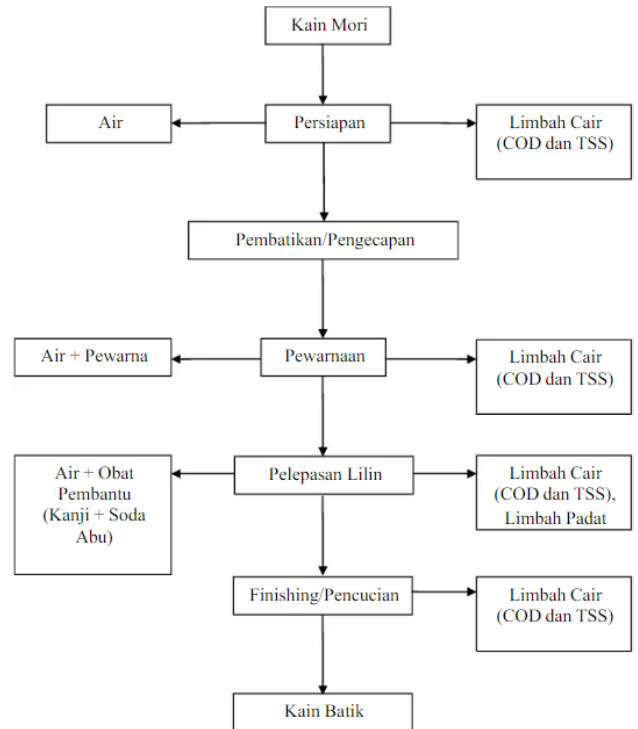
Kain Mori

Air

Persiapan

Limbah Cair (COD dan TSS)

Pembatikan/Pengecapan

Air + Pewarna

Pewarnaan

Limbah Cair (COD dan TSS)

Air + Obat Pembantu (Kanji + Soda Abu)

Pelepasan Lilin

Limbah Cair (COD dan TSS), Limbah Padat

Finishing/Pencucian

Limbah Cair (COD dan TSS)

Kain Batik